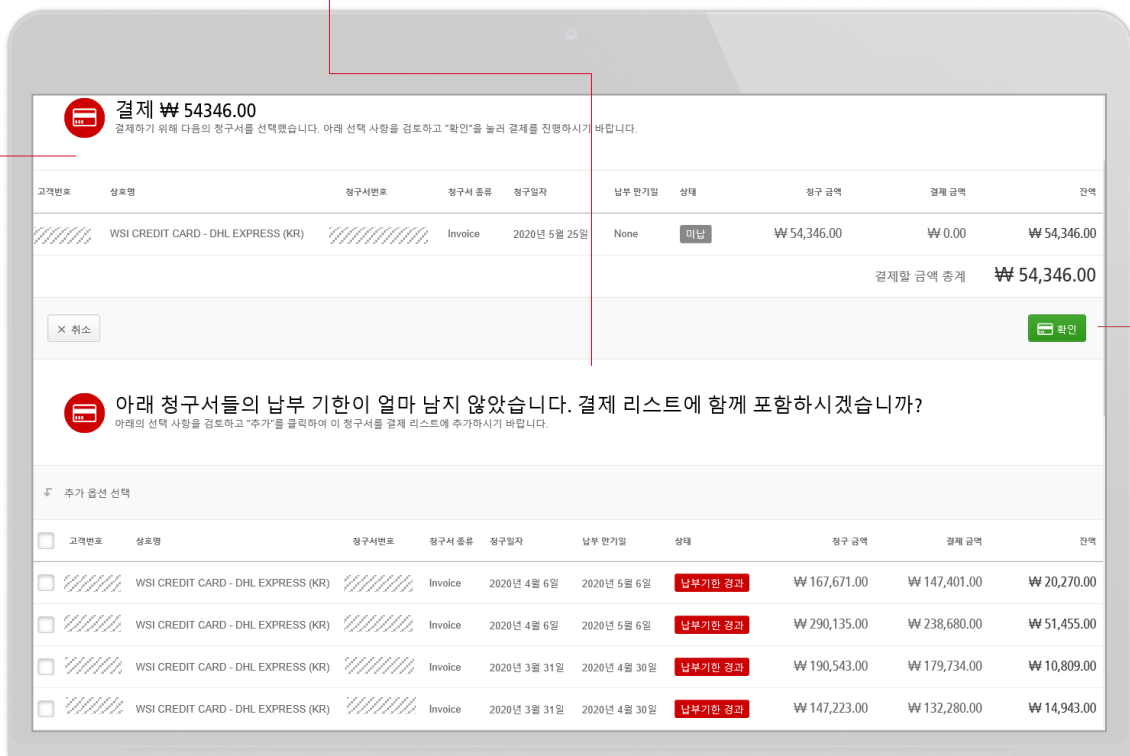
결제 ₩ 54346.00
결제하기 위해 다음의 청구서를 선택했습니다. 아래 선택 사항을 검토하고 "확인"을 눌러 결제를 진행하시기 바랍니다.

| 고객번호 | 상호명 | 청구서번호 | 청구서 종류 | 청구일자 | 납부 만기일 | 상태 | 청구 금액 | 결제 금액 | 잔액 |
|---|---|---|---|---|---|---|---|---|---|
| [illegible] | WSI CREDIT CARD - DHL EXPRESS (KR) | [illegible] | Invoice | 2020년 5월 25일 | None | 미납 | ₩ 54,346.00 | ₩ 0.00 | ₩ 54,346.00 |

결제할 금액 총계 ₩ 54,346.00

× 취소

확인

아래 청구서들의 납부 기한이 얼마 남지 않았습니다. 결제 리스트에 함께 포함하시겠습니까?
아래의 선택 사항을 검토하고 "추가"를 클릭하여 이 청구서를 결제 리스트에 추가하시기 바랍니다.

추가 옵션 선택

| | 고객번호 | 상호명 | 청구서번호 | 청구서 종류 | 청구일자 | 납부 만기일 | 상태 | 청구 금액 | 결제 금액 | 잔액 |
|---|---|---|---|---|---|---|---|---|---|---|
| | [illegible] | WSI CREDIT CARD - DHL EXPRESS (KR) | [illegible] | Invoice | 2020년 4월 6일 | 2020년 5월 6일 | 납부기한 경과 | ₩ 167,671.00 | ₩ 147,401.00 | ₩ 20,270.00 |
| | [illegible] | WSI CREDIT CARD - DHL EXPRESS (KR) | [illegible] | Invoice | 2020년 4월 6일 | 2020년 5월 6일 | 납부기한 경과 | ₩ 290,135.00 | ₩ 238,680.00 | ₩ 51,455.00 |
| | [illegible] | WSI CREDIT CARD - DHL EXPRESS (KR) | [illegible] | Invoice | 2020년 3월 31일 | 2020년 4월 30일 | 납부기한 경과 | ₩ 190,543.00 | ₩ 179,734.00 | ₩ 10,809.00 |
| | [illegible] | WSI CREDIT CARD - DHL EXPRESS (KR) | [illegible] | Invoice | 2020년 3월 31일 | 2020년 4월 30일 | 납부기한 경과 | ₩ 147,223.00 | ₩ 132,280.00 | ₩ 14,943.00 |